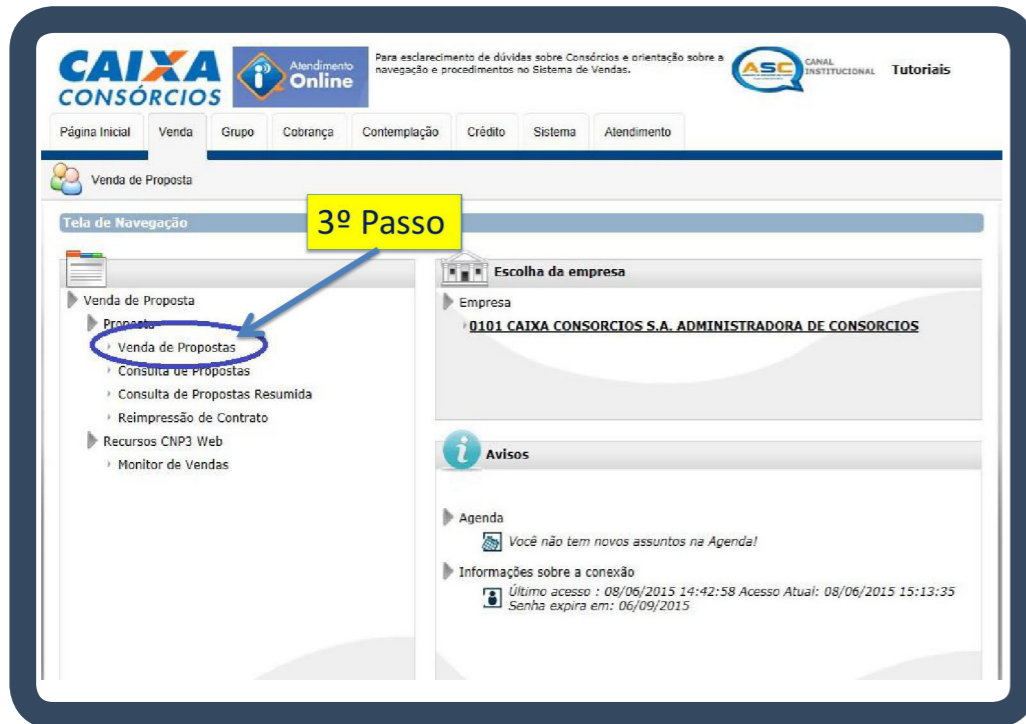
CAIXA CONSÓRCIOS

Atendimento Online

Para esclarecimento de dúvidas sobre Consórcios e orientação sobre a navegação e procedimentos no Sistema de Vendas.

ASC CANAL INSTITUCIONAL

Tutoriais

Página Inicial | Venda | Grupo | Cobrança | Contemplação | Crédito | Sistema | Atendimento

Venda de Proposta

Tela de Navegação

3º Passo

Venda de Proposta
Proposta
Venda de Propostas
Consulta de Propostas
Consulta de Propostas Resumida
Reimpressão de Contrato
Recursos CNP3 Web
Monitor de Vendas

Escolha da empresa

Empresa
0101 CAIXA CONSORCIOS S.A. ADMINISTRADORA DE CONSORCIOS

Avisos

Agenda
Você não tem novos assuntos na Agenda!

Informações sobre a conexão
Último acesso : 08/06/2015 14:42:58 Acesso Atual: 08/06/2015 15:13:35
Senha expira em: 06/09/2015